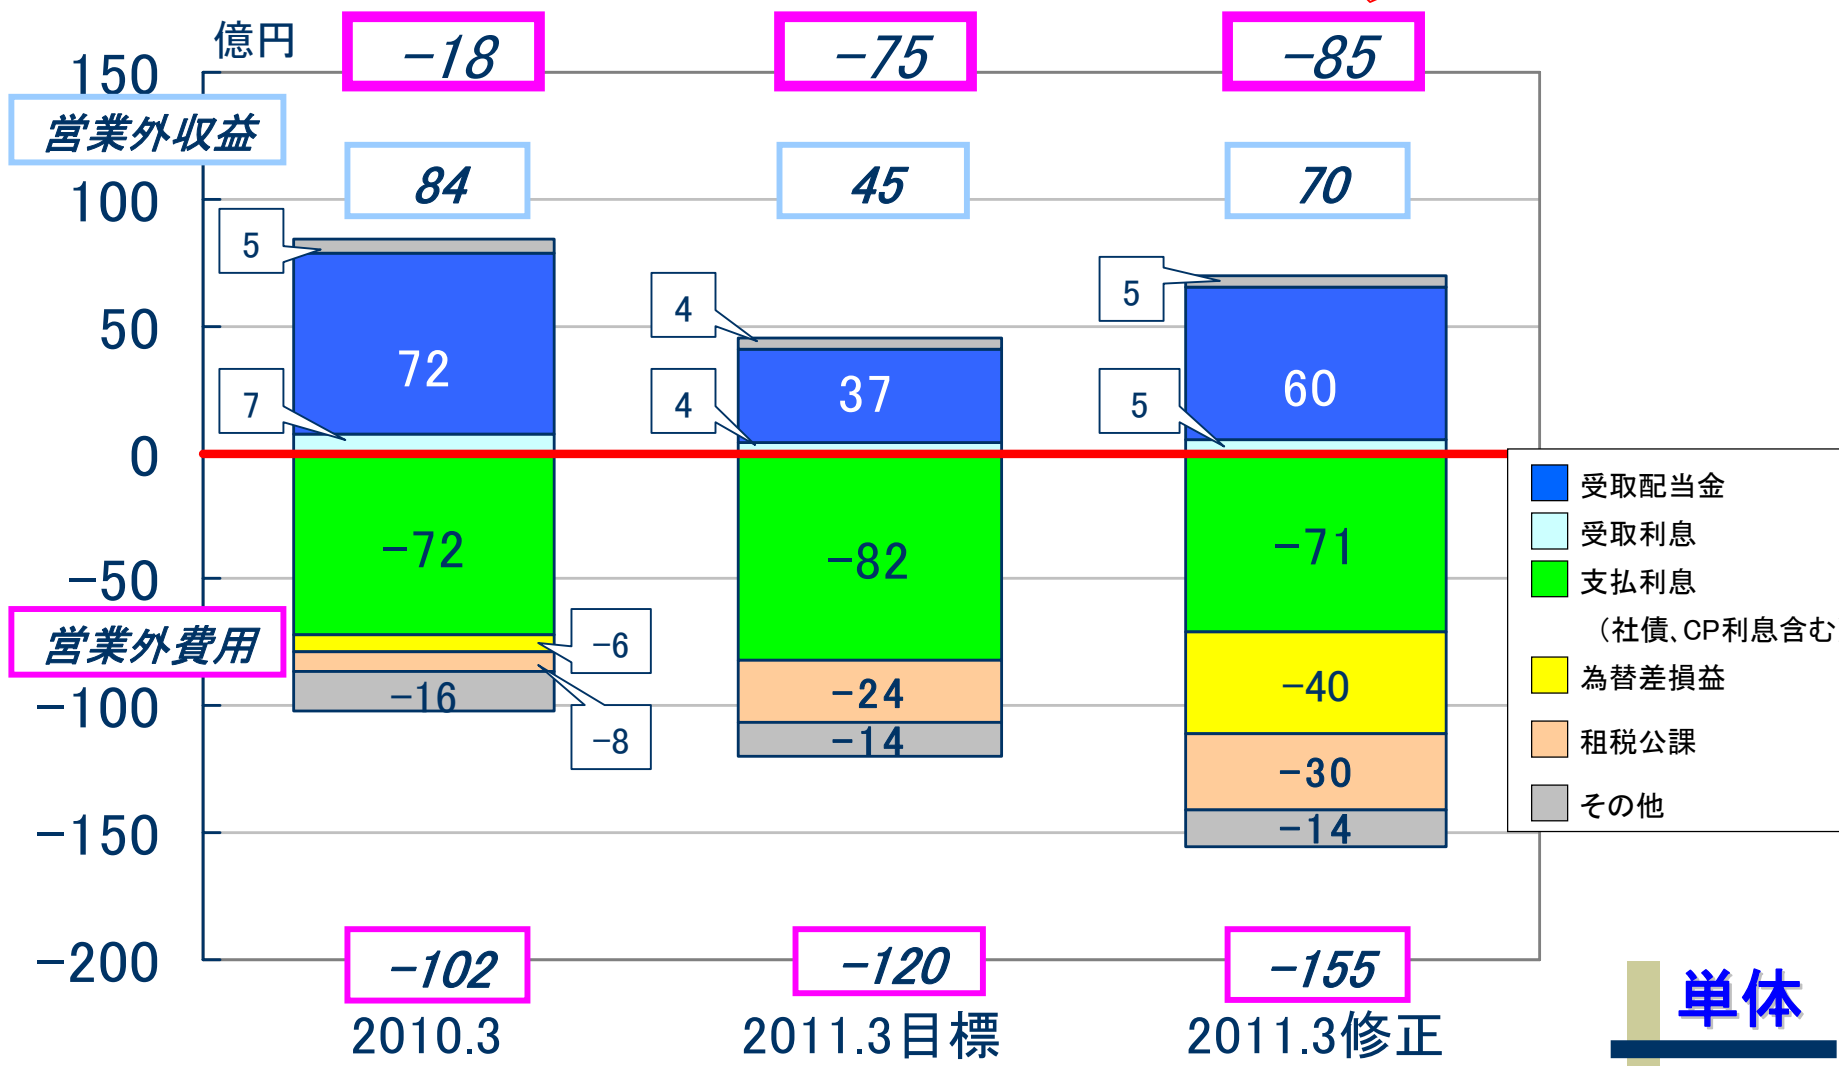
億円

−18 −75 −85

営業外収益

84 45 70

150
100
50
0
−50
−100
−150
−200

5
72
7

4
37
4

5
60
5

−72
−6
−16
−8

−82
−24
−14

−71
−40
−30
−14

営業外費用

受取配当金
受取利息
支払利息
（社債、CP利息含む
為替差損益
租税公課
その他

−102 −120 −155

2010.3
2011.3目標
2011.3修正

単体